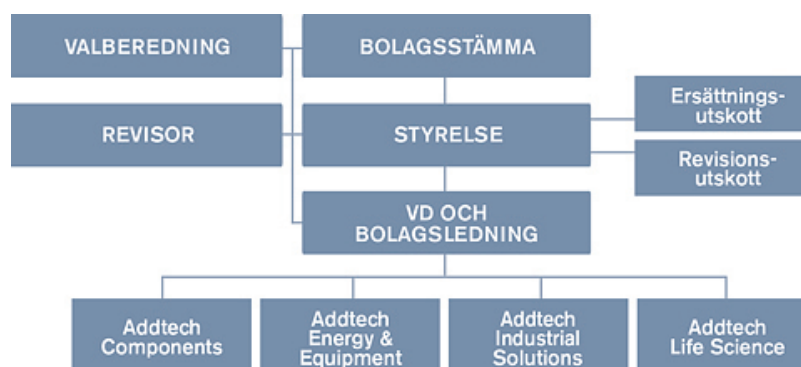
VALBEREDNING

BOLAGSSTÄMMA

REVISOR

STYRELSE

Ersättningsutskott

Revisionsutskott

VD OCH BOLAGSLEDNING

Addtech Components

Addtech Energy & Equipment

Addtech Industrial Solutions

Addtech Life Science